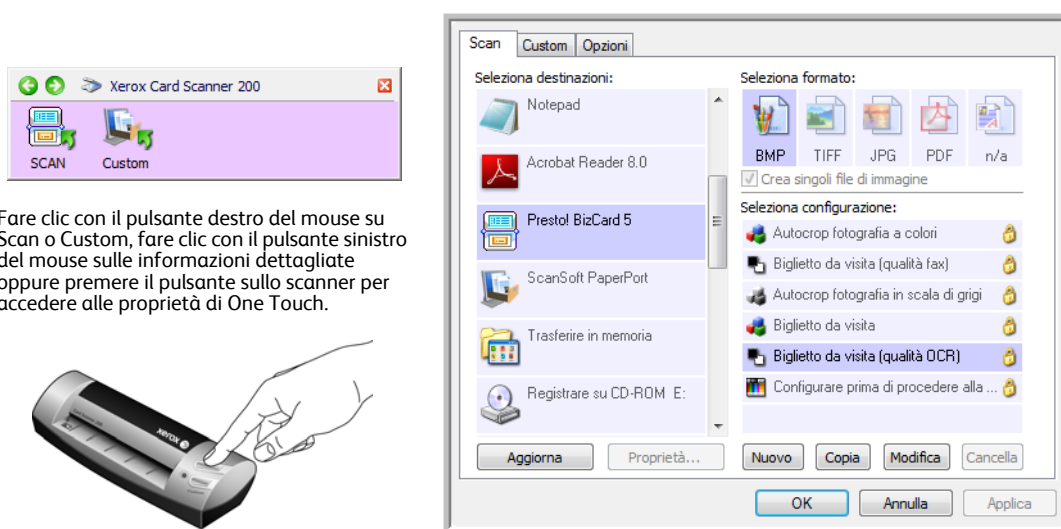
Xerox Card Scanner 200

SCAN

Custom

Fare clic con il pulsante destro del mouse su Scan o Custom, fare clic con il pulsante sinistro del mouse sulle informazioni dettagliate oppure premere il pulsante sullo scanner per accedere alle proprietà di One Touch.

xerox

Scan | Custom | Opzioni

Seleziona destinazioni:

Notepad

Acrobat Reader 8.0

Presto! BizCard 5

ScanSoft PaperPort

Trasferire in memoria

Registrare su CD-ROM E:

Seleziona formato:

BMP TIFF JPG PDF n/a

Crea singoli file di immagine

Seleziona configurazione:

Autocrop fotografia a colori

Biglietto da visita (qualità fax)

Autocrop fotografia in scala di grigi

Biglietto da visita

Biglietto da visita (qualità OCR)

Configurare prima di procedere alla ...

Aggiorna

Proprietà...

Nuovo

Copia

Modifica

Cancella

OK

Annulla

Applica